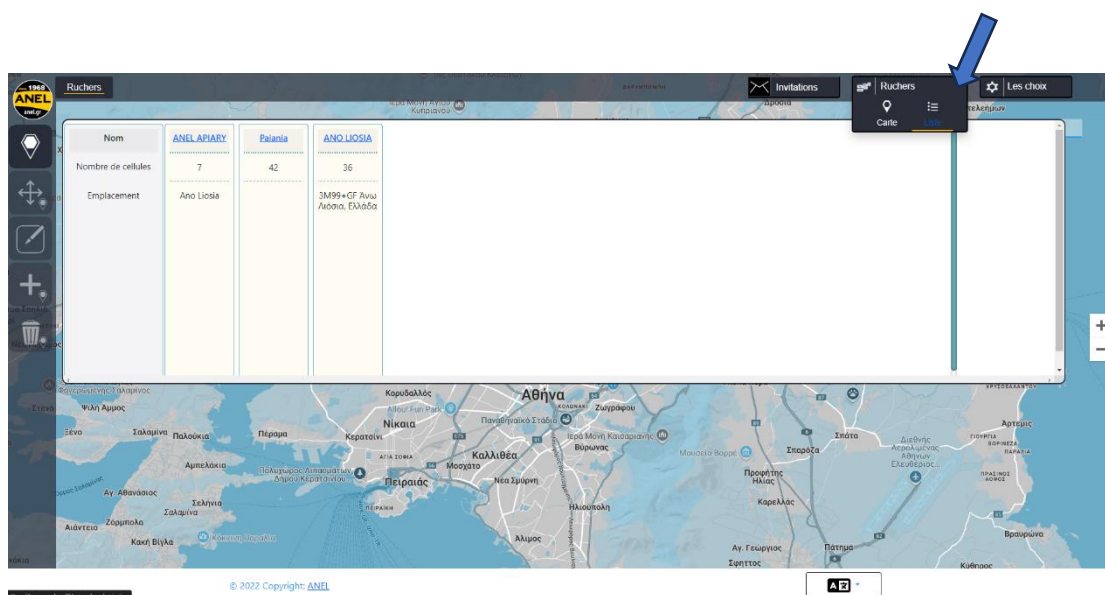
1968
ANEL
anel.gr

Ruchers

Invitations

Ruchers
Carte
Liste

Les choix

| Nom | ANEL APIARY | Paiania | ANO LIOSIA |
|---|---|---|---|
| Nombre de cellules | 7 | 42 | 36 |
| Emplacement | Ano Liosia | | 3M99+GF Άνω Λιόσια, Ελλάδα |

Ιερά Μονή Αγίου Κυπριανού
Φανερωμένης Σαλαμίνος
Ψιλή Άμμος
Σαλαμίνα
Παλούκια
Πέραμα
Κερατσίνι
Νίκαια
Κορυδαλλός
Αθήνα
Allou Fun Park
Παναθηναϊκό Στάδιο
Κολωνακι
Ζωγράφου
Ιερά Μονή Καισαριανής
Βύρωνας
Καλλιθέα
Μοσχάτο
Νέα Σμύρνη
Πειραιάς
Αμπελάκια
Πολυχώρος Αθλοπαιδιών Δήμου Κερατσινίου
Αγ. Αθανάσιος
Σελήνια
Ζάμπολα
Αιάντειο
Κακή Βίγλα
Ηλιούπολη
Άλιμος
Προφήτης Ηλίας
Καρελλάς
Σπάρτα
Διεθνής Αερολιμένας Αθηνών Ελευθέριος
Αρτεμις
Βραυρώνα
Αγ. Γεώργιος
Πάτημα
Σφηττος
Κύθηρος

+
−

© 2022 Copyright: ANEL